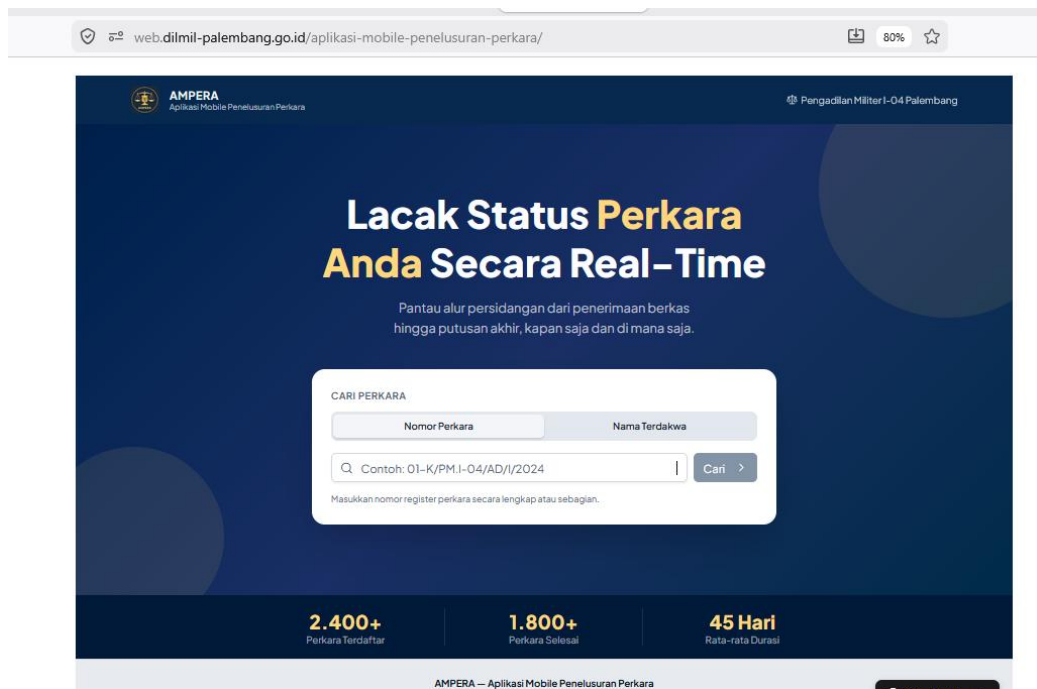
web.dilmil-palembang.go.id/aplikasi-mobile-penelusuran-perkara/

80%

AMPERA
Aplikasi Mobile Penelusuran Perkara

Pengadilan Militer I-04 Palembang

Lacak Status Perkara Anda Secara Real-Time

Pantau alur persidangan dari penerimaan berkas hingga putusan akhir, kapan saja dan di mana saja.

CARI PERKARA

Nomor Perkara

Nama Terdakwa

Contoh: 01-K/PM.I-04/AD/I/2024

Cari

Masukkan nomor register perkara secara lengkap atau sebagian.

2.400+
Perkara Terdaftar

1.800+
Perkara Selesai

45 Hari
Rata-rata Durasi

AMPERA — Aplikasi Mobile Penelusuran Perkara